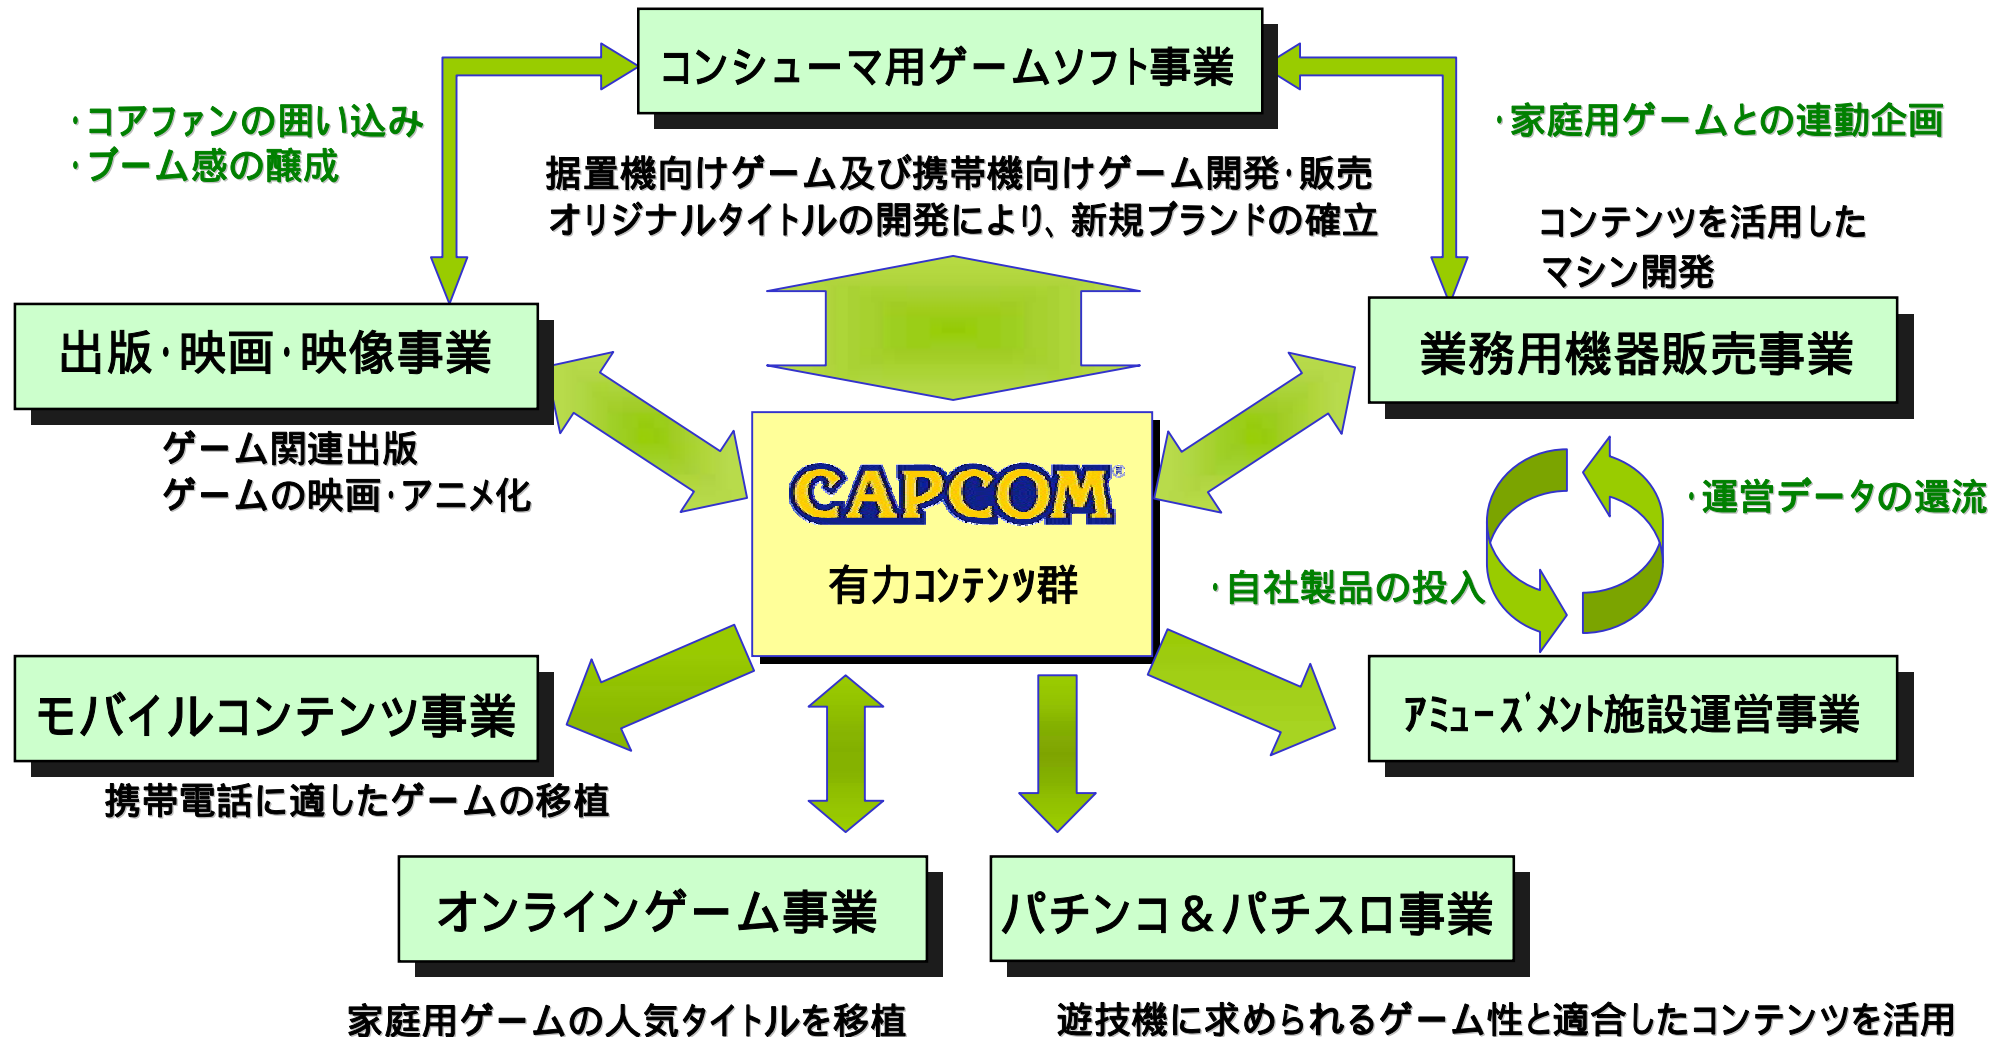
コンシューマ用ゲームソフト事業

・コアファンの囲い込み
・ブーム感の醸成

・家庭用ゲームとの連動企画

据置機向けゲーム及び携帯機向けゲーム開発・販売
オリジナルタイトルの開発により、新規ブランドの確立

コンテンツを活用した
マシン開発

出版・映画・映像事業

業務用機器販売事業

ゲーム関連出版
ゲームの映画・アニメ化

CAPCOM
有力コンテンツ群

・運営データの還流

・自社製品の投入

モバイルコンテンツ事業

アミューズメント施設運営事業

携帯電話に適したゲームの移植

オンラインゲーム事業

パチンコ＆パチスロ事業

家庭用ゲームの人気タイトルを移植

遊技機に求められるゲーム性と適合したコンテンツを活用